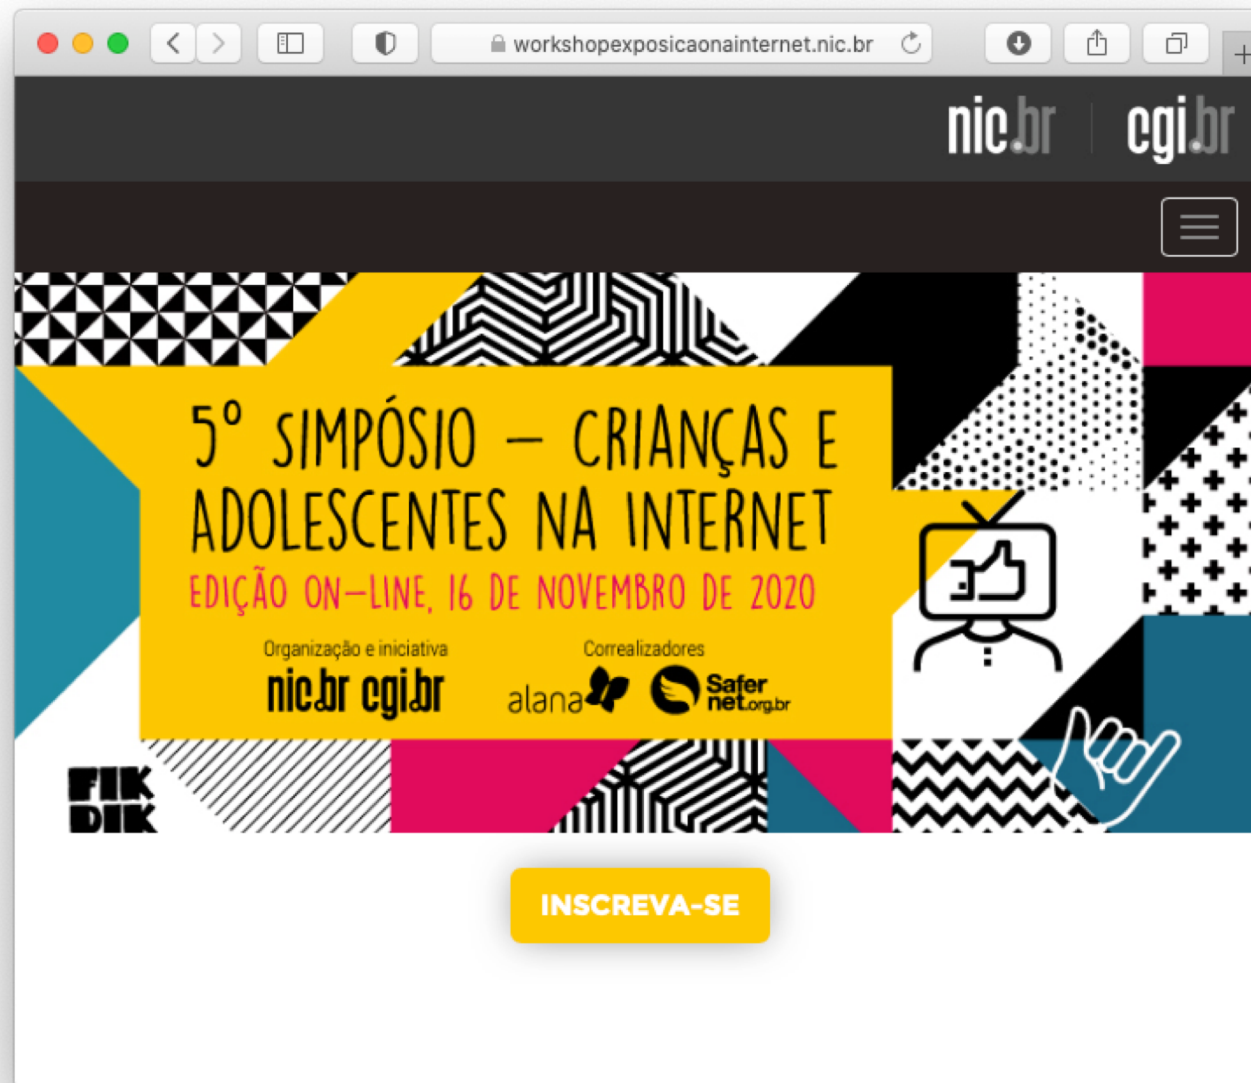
workshopexposicaonainternet.nic.br

nic.br cgi.br

5º SIMPÓSIO – CRIANÇAS E ADOLESCENTES NA INTERNET

EDIÇÃO ON-LINE, 16 DE NOVEMBRO DE 2020

Organização e iniciativa
nic.br cgi.br

Correalizadores
alana Safer net.org.br

FIK DIK

INSCREVA-SE